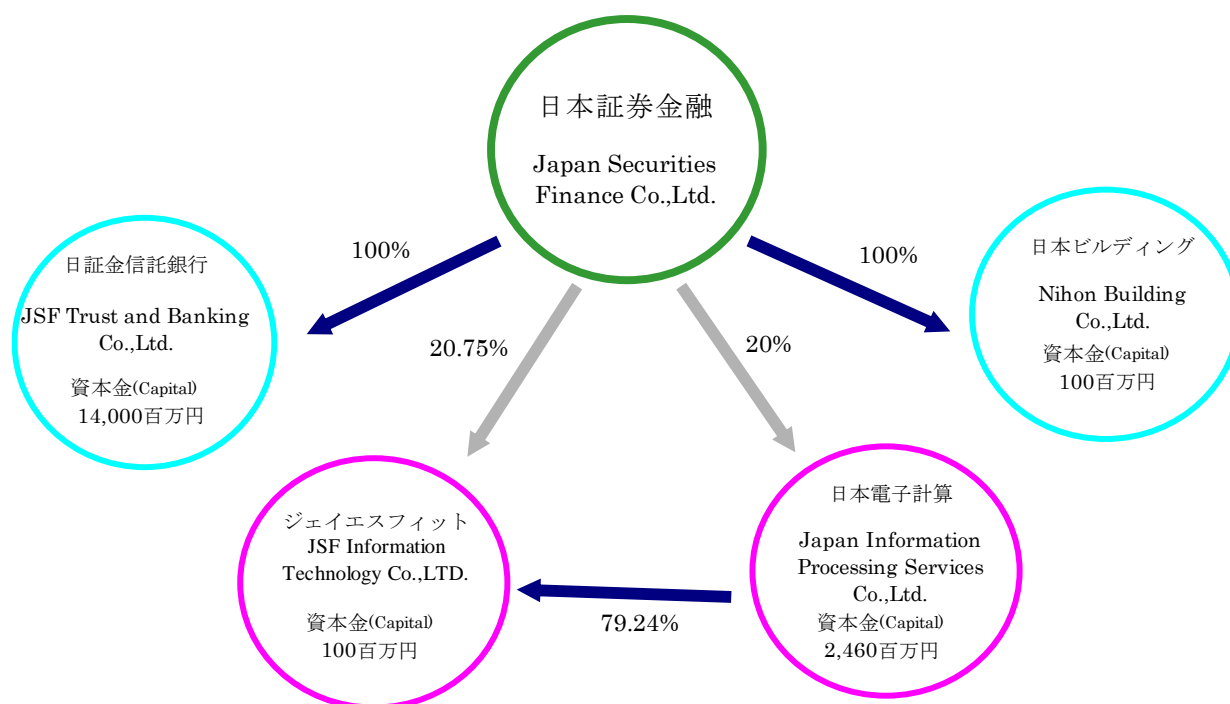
日本証券金融

Japan Securities Finance Co.,Ltd.

100%

日証金信託銀行

JSF Trust and Banking Co.,Ltd.

資本金(Capital) 14,000百万円

100%

日本ビルディング

Nihon Building Co.,Ltd.

資本金(Capital) 100百万円

20.75%

20%

ジェイエスフィット

JSF Information Technology Co.,LTD.

資本金(Capital) 100百万円

日本電子計算

Japan Information Processing Services Co.,Ltd.

資本金(Capital) 2,460百万円

79.24%